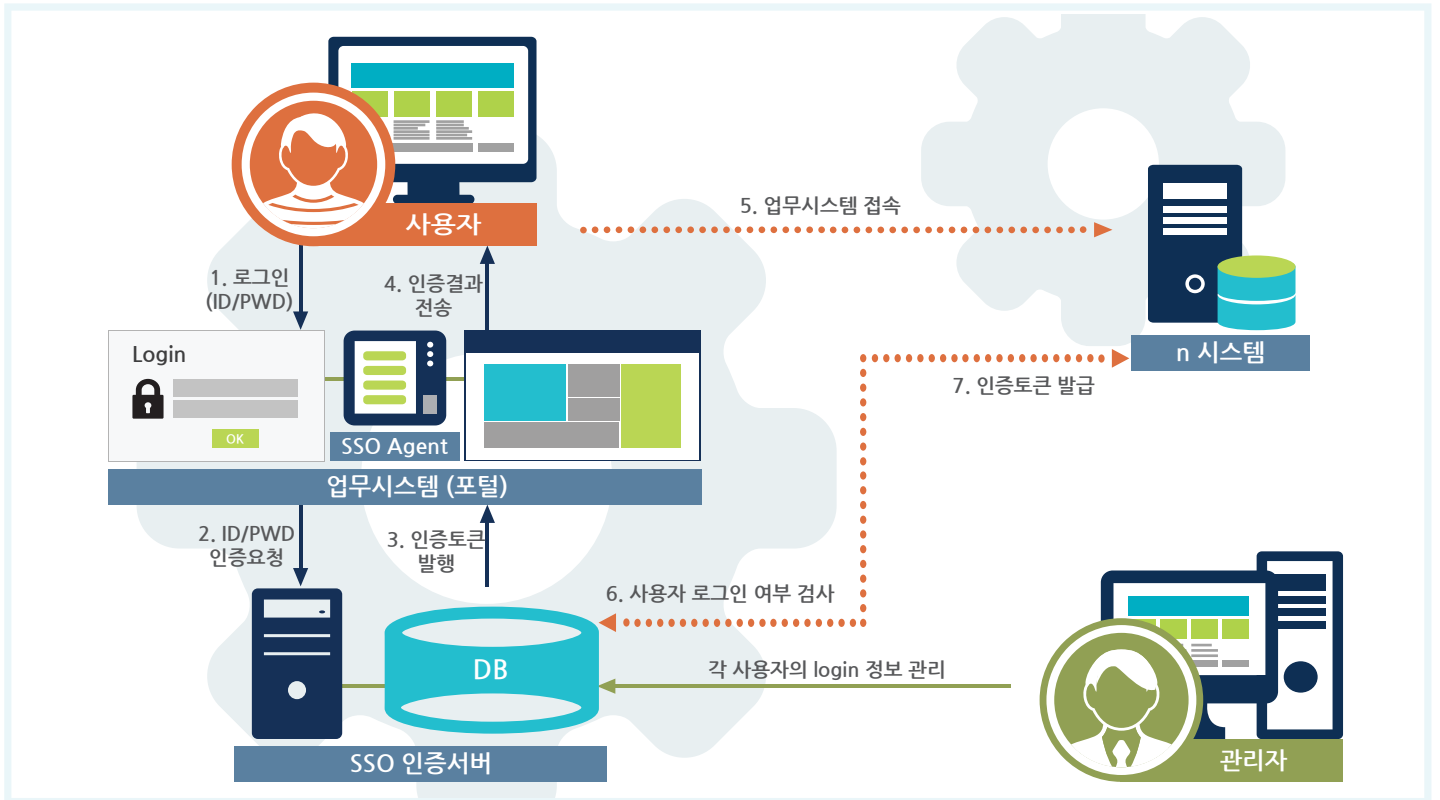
사용자

5. 업무시스템 접속

1. 로그인 (ID/PWD)

4. 인증결과 전송

n 시스템

7. 인증토큰 발급

Login

OK

SSO Agent

업무시스템 (포털)

2. ID/PWD 인증요청

3. 인증토큰 발행

6. 사용자 로그인 여부 검사

DB

각 사용자의 login 정보 관리

SSO 인증서버

관리자